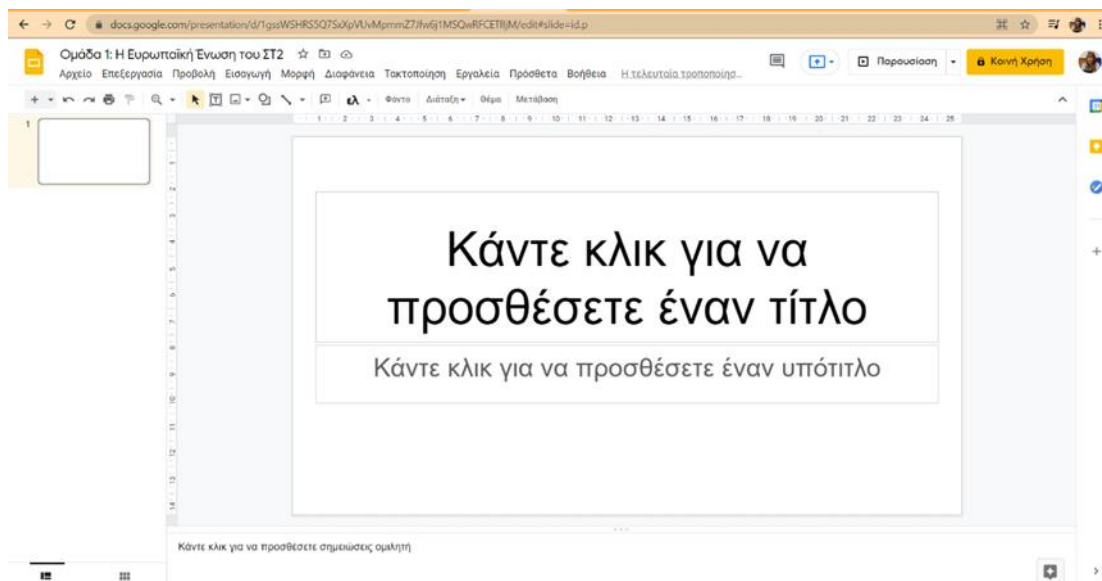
docs.google.com/presentation/d/1gssWSHRS5Q7SxXpVUvMpmmZ7Jfw6j1MSQwRFCETRJM/edit#slide=id.p

Ομάδα 1: Η Ευρωπαϊκή Ένωση του ΣΤ2

Αρχείο Επεξεργασία Προβολή Εισαγωγή Μορφή Διαφάνεια Τακτοποίηση Εργαλεία Πρόσθετα Βοήθεια Η τελευταία τροποποίησ...

Παρουσίαση

Κοινή Χρήση

Φόντο Διάταξη Θέμα Μετάβαση

1

Κάντε κλικ για να προσθέσετε έναν τίτλο

Κάντε κλικ για να προσθέσετε έναν υπότιτλο

Κάντε κλικ για να προσθέσετε σημειώσεις ομιλητή